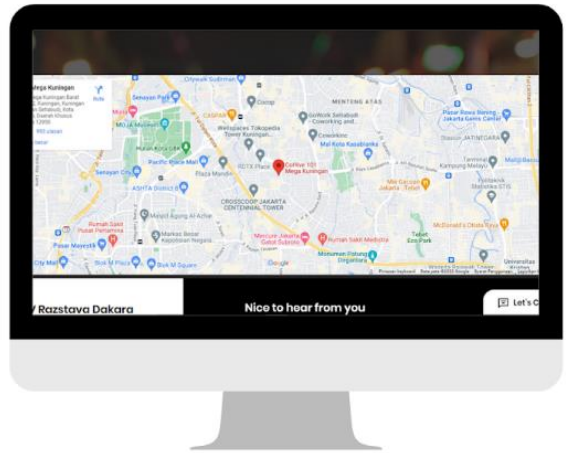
Mega Kuningan

Rute

Citywalk Sudirman

Senayan Park

MENTENG ATAS

Pasar Rawa Bening Jakarta Gems Center

Wellspaces Tokopedia Tower Kuningan

Mal Kota Kasablanka

Pacific Place Mall

Coffee 101 Mega Kuningan

Plaza Mandiri

CROSSCOOP JAKARTA CENTENNIAL TOWER

Senayan City

Rumah Sakit Pusat Pertamina

Rumah Sakit Medistra

Pasar Mayestik

Blok M Square

Google

Razstava Dakara

Nice to hear from you

Let's C